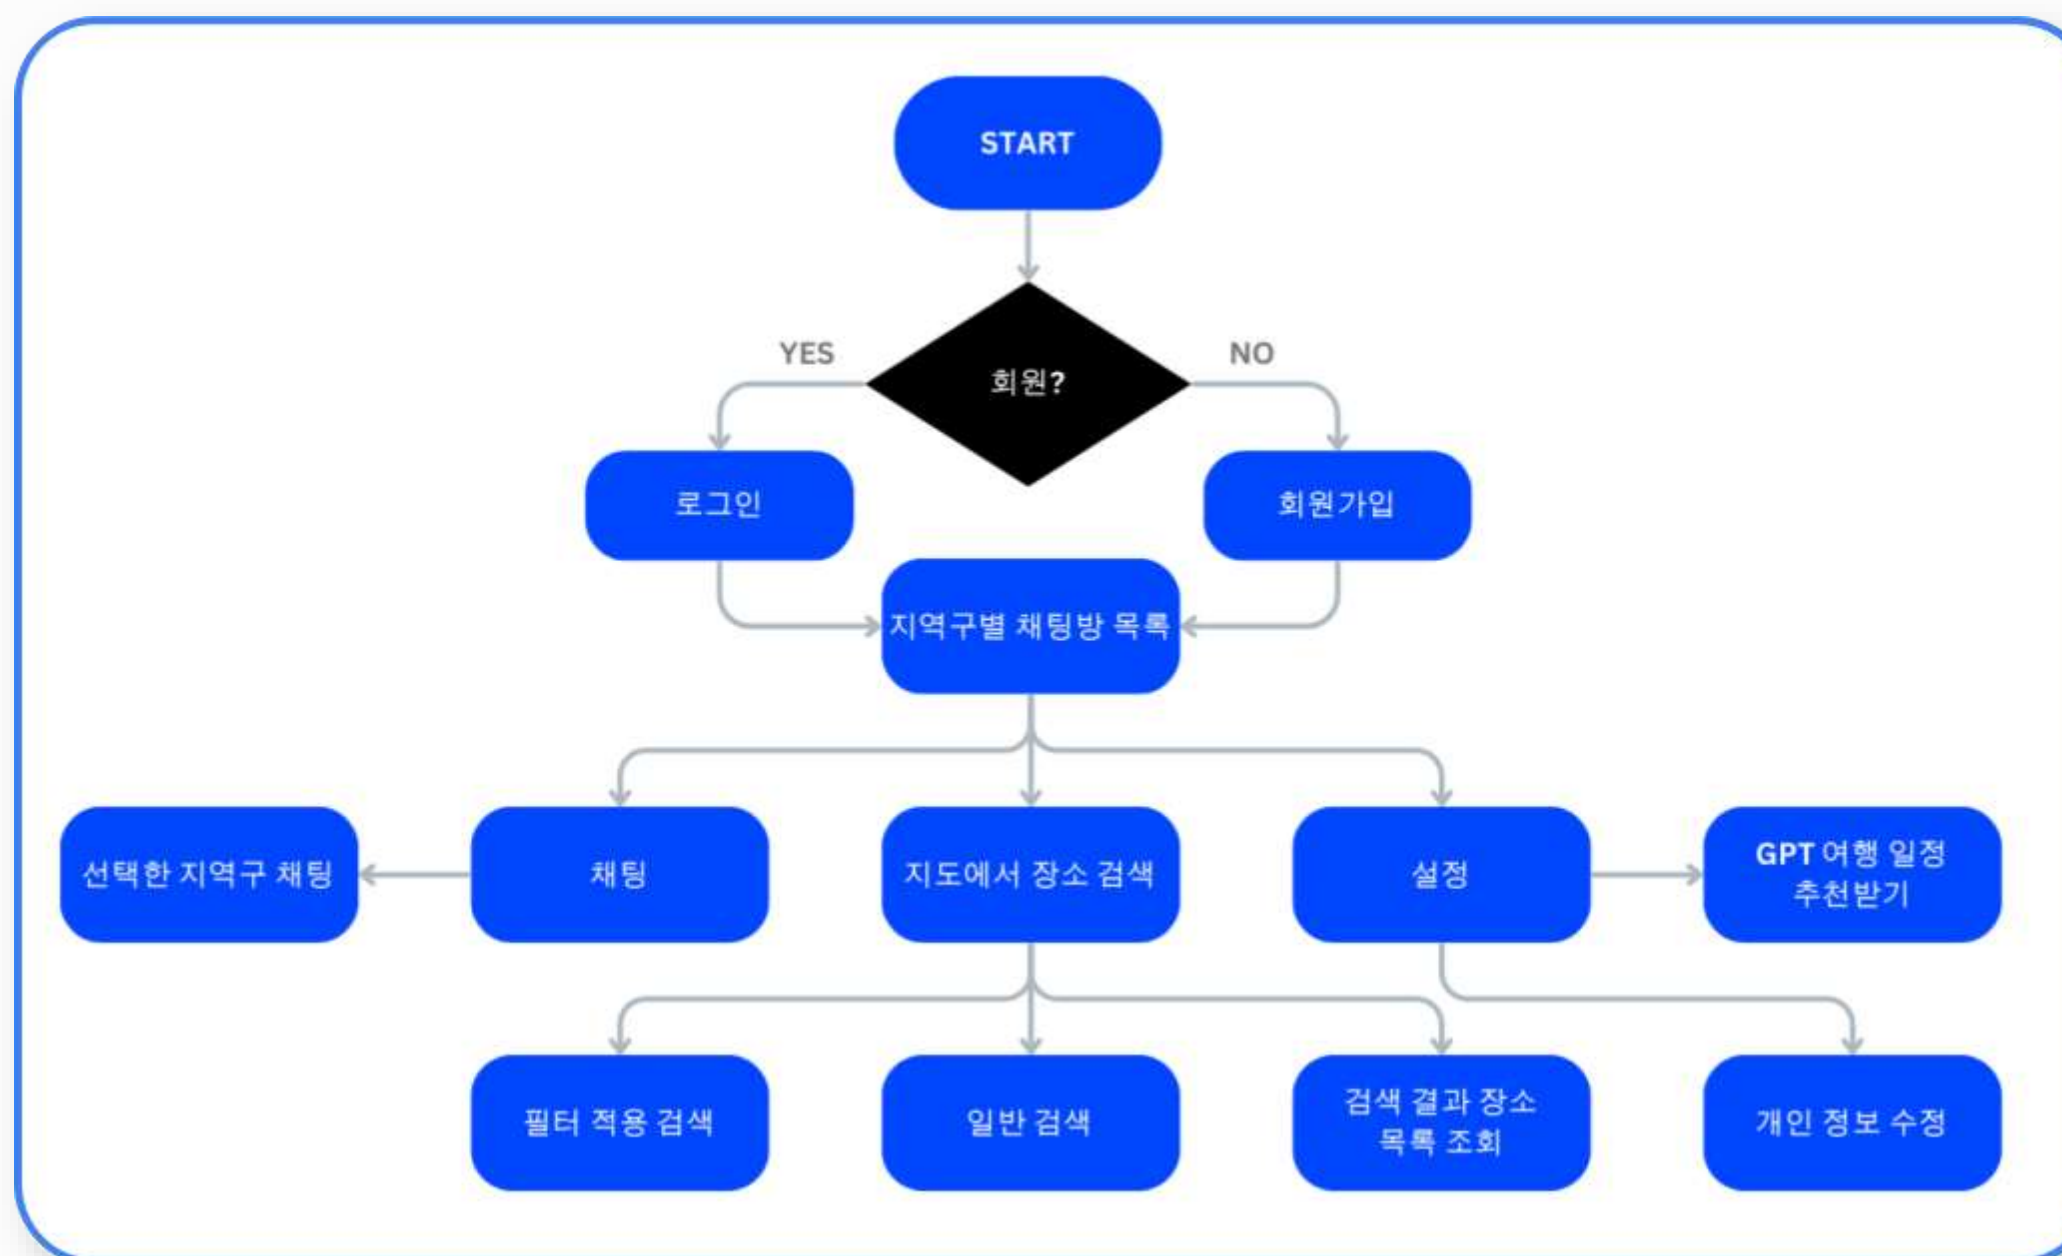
START

회원?

YES

NO

로그인

회원가입

지역구별 채팅방 목록

선택한 지역구 채팅

채팅

지도에서 장소 검색

설정

GPT 여행 일정 추천받기

필터 적용 검색

일반 검색

검색 결과 장소 목록 조회

개인 정보 수정